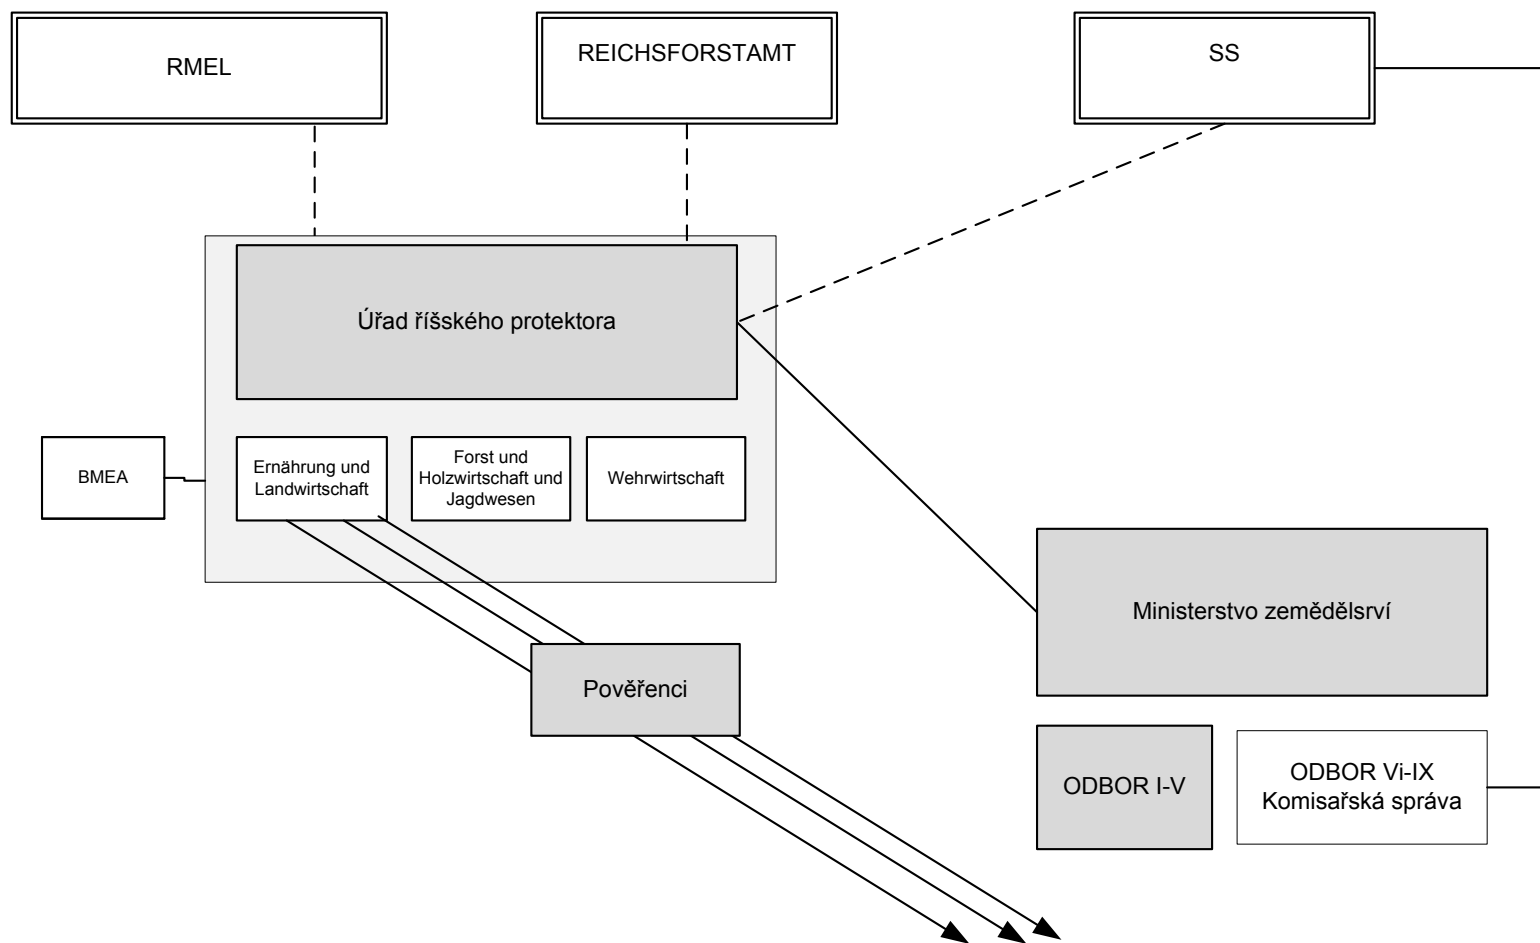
RMEL

REICHSFORSTAMT

SS

Úřad říšského protektora

BMEA

Ernährung und Landwirtschaft

Forst und Holzwirtschaft und Jagdwesen

Wehrwirtschaft

Ministerstvo zemědělsrví

Pověřenci

ODBOR I-V

ODBOR Vi-IX Komisařská správa